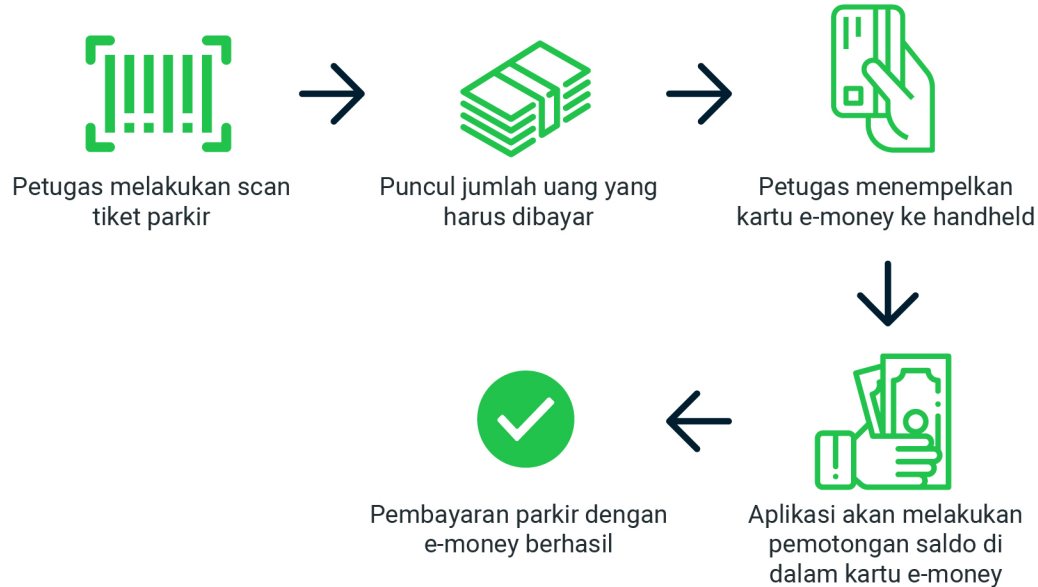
Petugas melakukan scan tiket parkir

Puncul jumlah uang yang harus dibayar

Petugas menempelkan kartu e-money ke handheld

Aplikasi akan melakukan pemotongan saldo di dalam kartu e-money

Pembayaran parkir dengan e-money berhasil